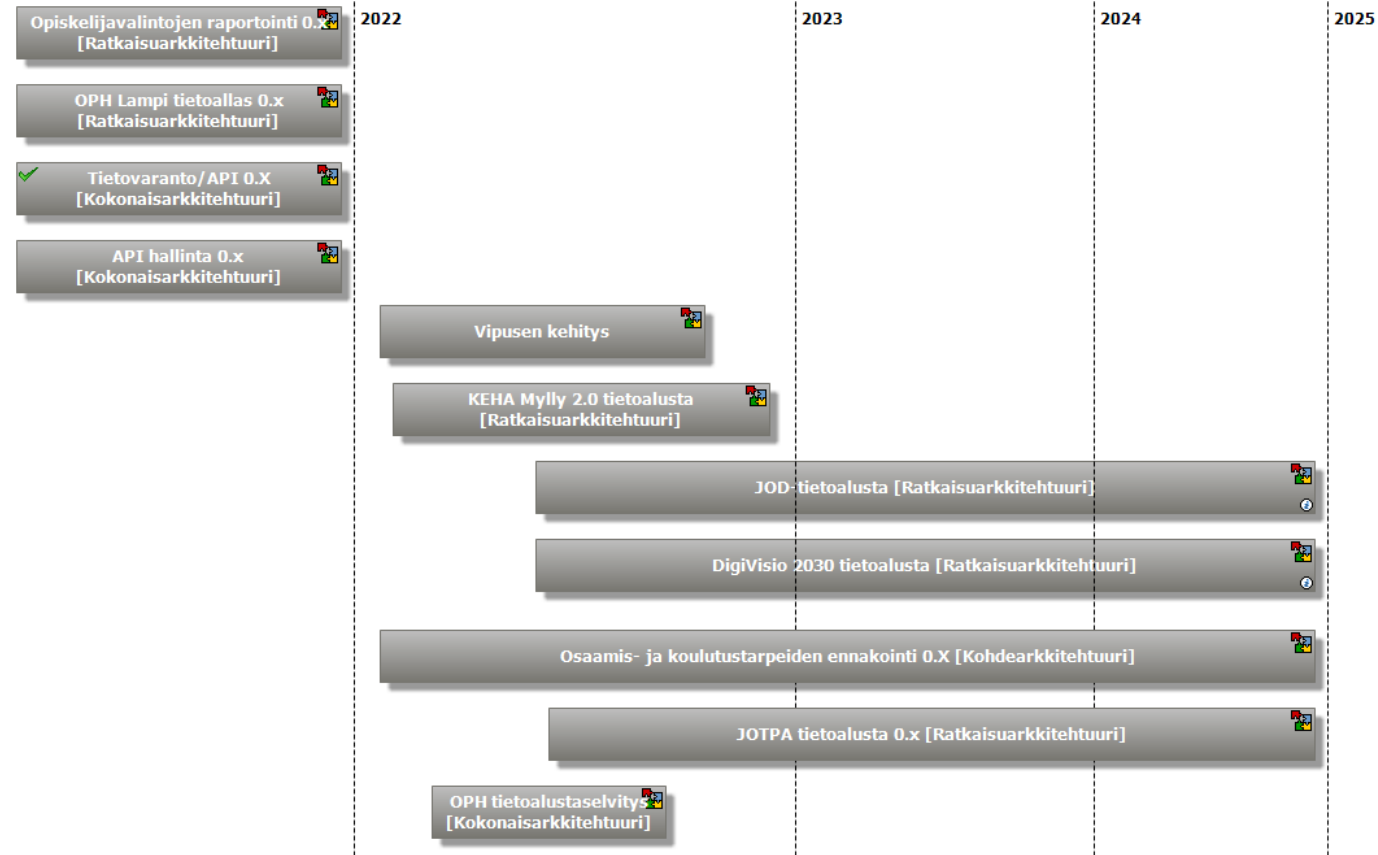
2022

2023

2024

2025

Opiskelijavalintojen raportointi 0.x [Ratkaisuarkkitehtuuri]

OPH Lampi tietoallas 0.x [Ratkaisuarkkitehtuuri]

Tietovaranto/API 0.X [Kokonaisarkkitehtuuri]

API hallinta 0.x [Kokonaisarkkitehtuuri]

Vipusen kehitys

KEHA Mylly 2.0 tietoalusta [Ratkaisuarkkitehtuuri]

JOD-tietoalusta [Ratkaisuarkkitehtuuri]

DigiVisio 2030 tietoalusta [Ratkaisuarkkitehtuuri]

Osaamis- ja koulutustarpeiden ennakointi 0.X [Kohdearkkitehtuuri]

JOTPA tietoalusta 0.x [Ratkaisuarkkitehtuuri]

OPH tietoalustaselvitys [Kokonaisarkkitehtuuri]